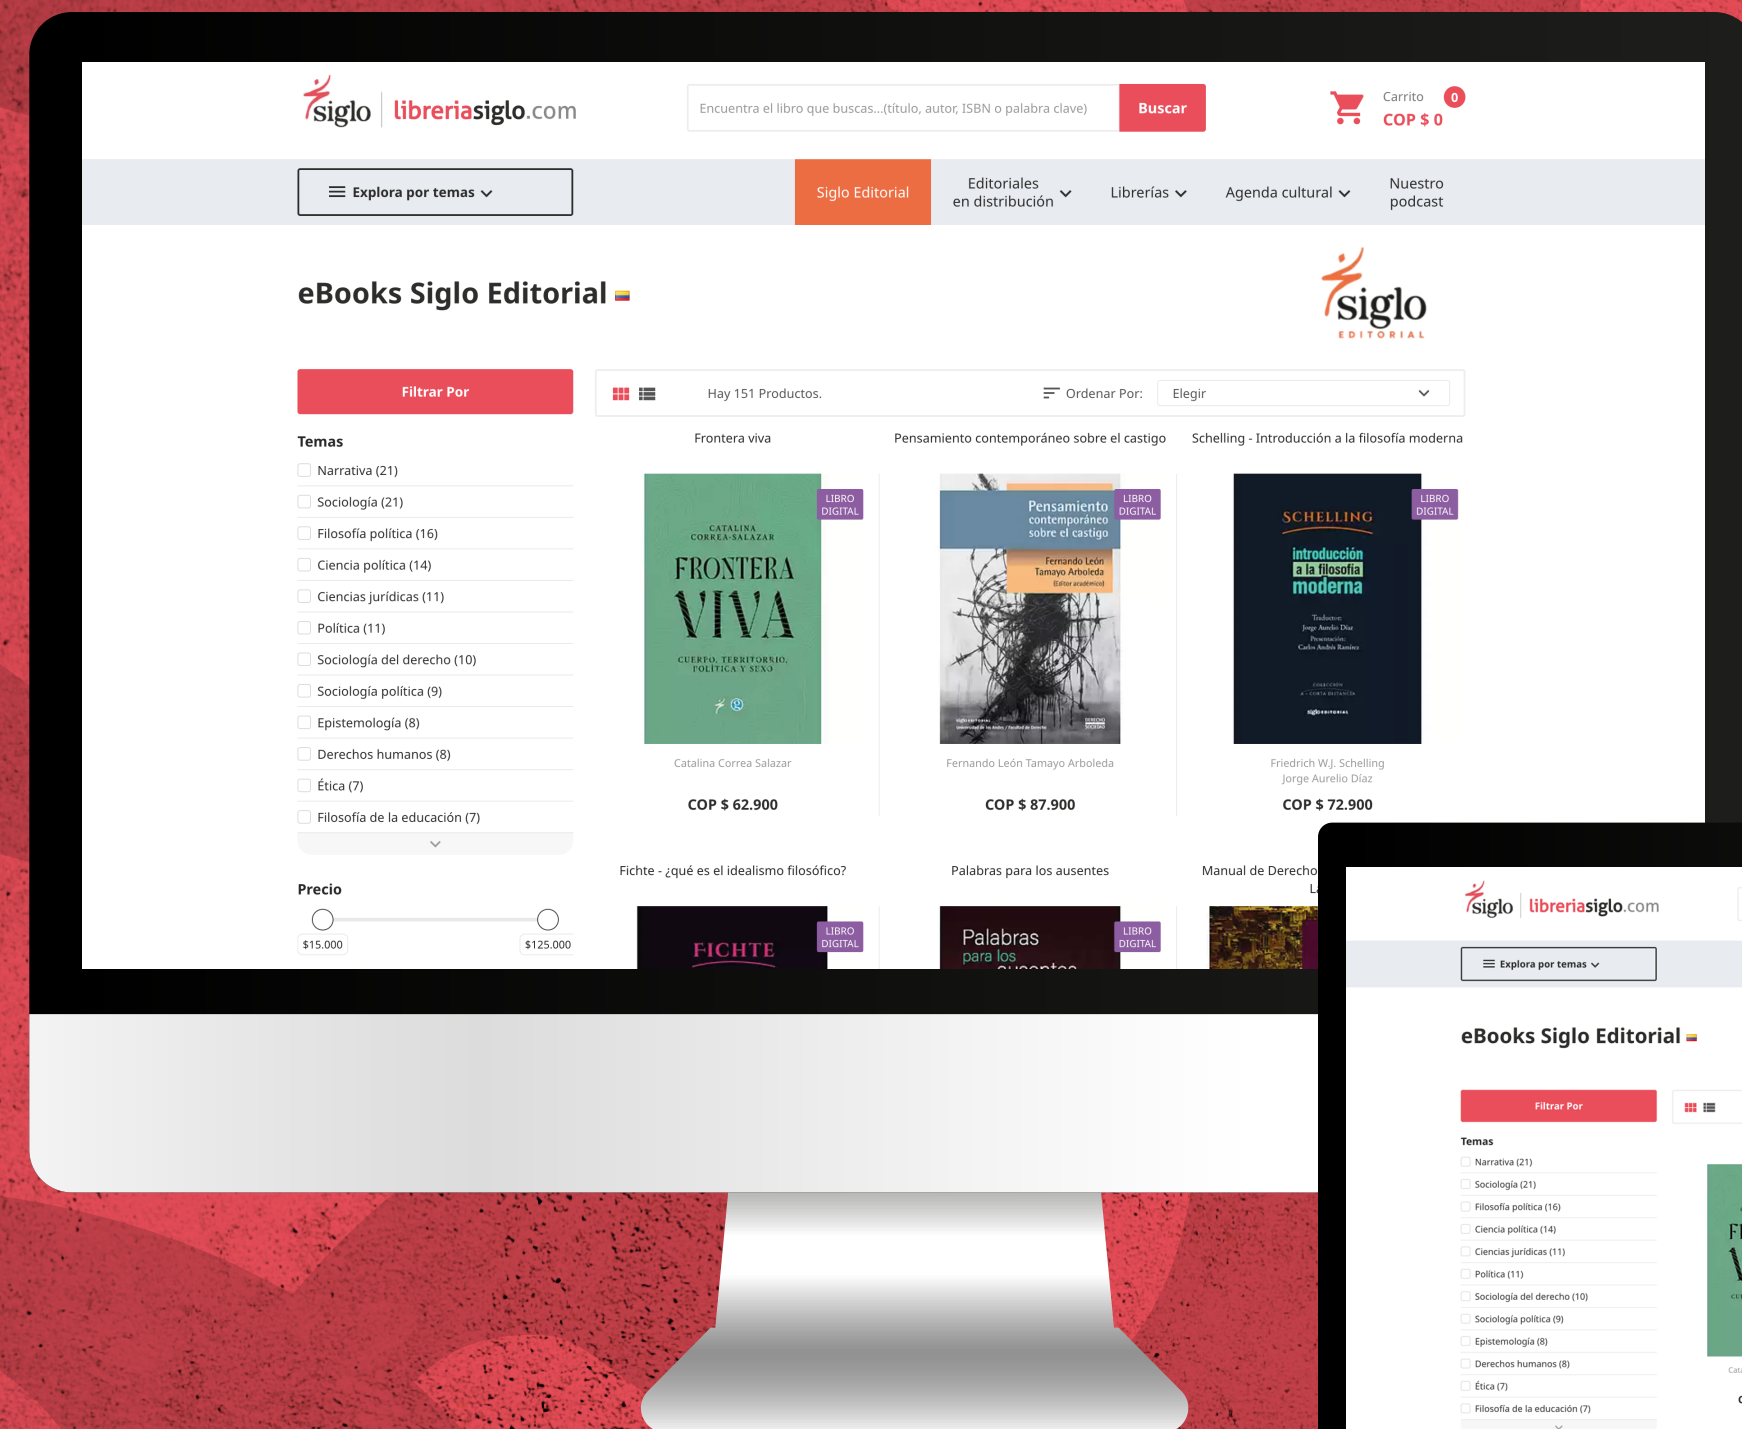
siglo | libreriasiglo.com

Encuentra el libro que buscas...(título, autor, ISBN o palabra clave) Buscar

Carrito 0
COP $ 0

Explora por temas

Siglo Editorial | Editoriales en distribución | Librerías | Agenda cultural | Nuestro podcast

eBooks Siglo Editorial

siglo EDITORIAL

Filtrar Por

Temas
Narrativa (21)
Sociología (21)
Filosofía política (16)
Ciencia política (14)
Ciencias jurídicas (11)
Política (11)
Sociología del derecho (10)
Sociología política (9)
Epistemología (8)
Derechos humanos (8)
Ética (7)
Filosofía de la educación (7)

Precio
$15.000 $125.000

Hay 151 Productos. Ordenar Por: Elegir

Frontera viva
LIBRO DIGITAL
CATALINA CORREA-SALAZAR
FRONTERA VIVA
CUERPO, TERRITORIO, POLÍTICA Y SEXO
Catalina Correa Salazar
COP $ 62.900

Pensamiento contemporáneo sobre el castigo
LIBRO DIGITAL
Pensamiento contemporáneo sobre el castigo
Fernando León Tamayo Arboleda (Editor académico)
Fernando León Tamayo Arboleda
COP $ 87.900

Schelling - Introducción a la filosofía moderna
LIBRO DIGITAL
SCHELLING
introducción a la filosofía moderna
Traductor: Jorge Aurelio Díaz
Presentación: Carlos Andrés Ramírez
siglo EDITORIAL
Friedrich W.J. Schelling
Jorge Aurelio Díaz
COP $ 72.900

Fichte - ¿qué es el idealismo filosófico?
LIBRO DIGITAL
FICHTE

Palabras para los ausentes
LIBRO DIGITAL
Palabras para los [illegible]

Manual de Derecho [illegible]

siglo | libreriasiglo.com
Explora por temas
eBooks Siglo Editorial
Filtrar Por
Temas
Narrativa (21)
Sociología (21)
Filosofía política (16)
Ciencia política (14)
Ciencias jurídicas (11)
Política (11)
Sociología del derecho (10)
Sociología política (9)
Epistemología (8)
Derechos humanos (8)
Ética (7)
Filosofía de la educación (7)